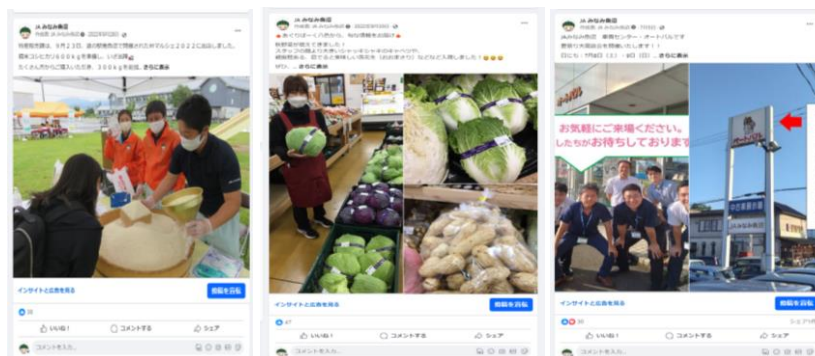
JAみなみ鹿児
投稿者: JAみなみ鹿児 · 2022年9月26日 · 

当産地市場は、9月23日、道の駅南市で開催された【ざわざわ2022】に出店しました。
新米コシヒカリ3000kgを準備し、いざ試売
たくさん売れたりご購入いただき、3000kgを完売。さらに表示

インサイトと広告を見る
投稿を宣伝

いいね！
コメントする
シェア

JAみなみ鹿児
投稿者: JAみなみ鹿児 · 2022年9月30日 · 

あぐりばーんべの売から、旬な情報をお届け
秋野菜が続々と登場しました！
スタッフの両より大きいシャキシャキのキャベツや、
朝採れ新鮮、甘さたっぷりの美味しい白菜（お鍋にも）などなど入荷しました！
ぜひ... さらに表示

インサイトと広告を見る
投稿を宣伝
47
いいね！
コメントする
シェア

JAみなみ鹿児
JAみなみ鹿児 · 農業センター・オートパル · 7月3日 · 

JAみなみ鹿児 農業センター・オートパルです
農業の経営を
日にち：7月6日（土）～8日（日）... さらに表示

お気軽にご来場ください。
したちがお待ちしております

インサイトと広告を見る
投稿を宣伝
いいね！
コメントする
シェア